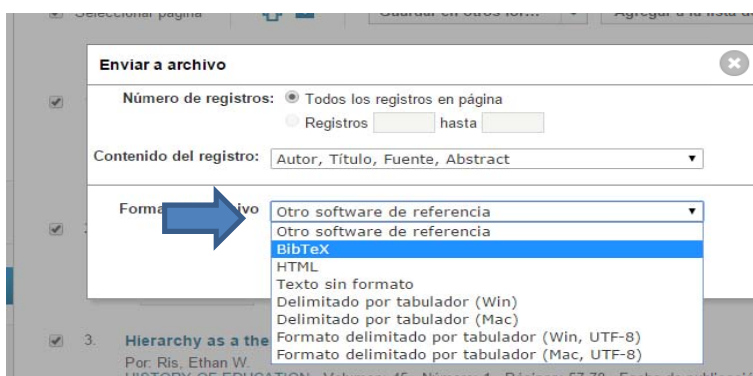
Seleccionar página | Guardar en otros for... | Agregar a la lista d

Enviar a archivo

Número de registros: Todos los registros en página
Registros hasta

Contenido del registro: Autor, Título, Fuente, Abstract

Forma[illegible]ivo Otro software de referencia
Otro software de referencia
BibTeX
HTML
Texto sin formato
Delimitado por tabulador (Win)
Delimitado por tabulador (Mac)
Formato delimitado por tabulador (Win, UTF-8)
Formato delimitado por tabulador (Mac, UTF-8)

3. Hierarchy as a the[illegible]
Por: Ris, Ethan W.
HISTORY OF EDUCATION Volumen: 45 Número: 1 Páginas: 57-78 Fecha de publicació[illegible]